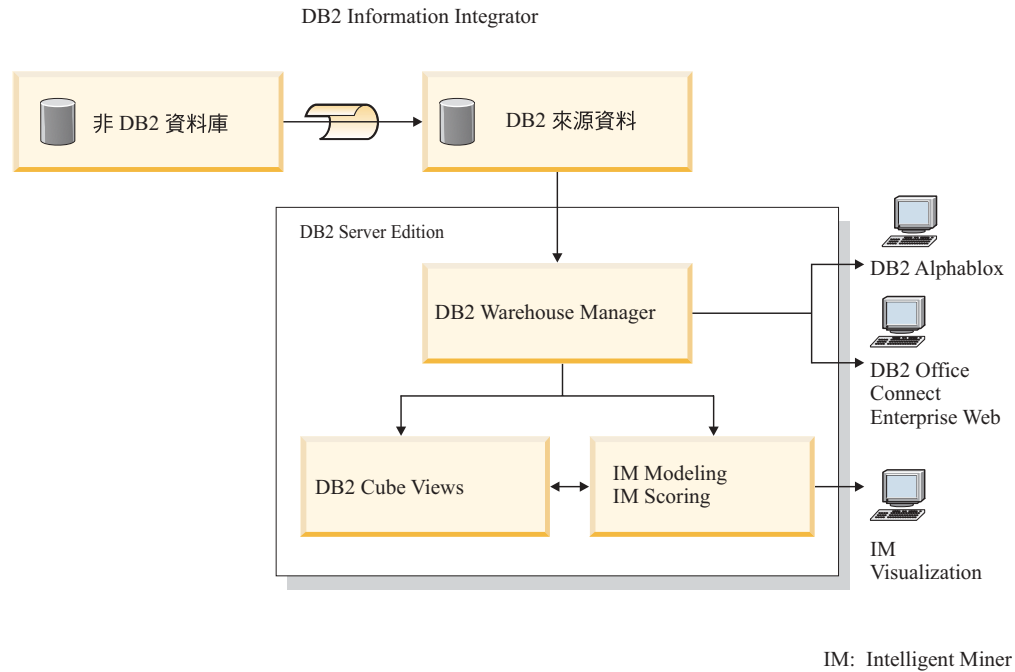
DB2 Information Integrator

非 DB2 資料庫

DB2 來源資料

DB2 Server Edition

DB2 Warehouse Manager

DB2 Alphablox

DB2 Office Connect Enterprise Web

DB2 Cube Views

IM Modeling
IM Scoring

IM Visualization

IM: Intelligent Miner